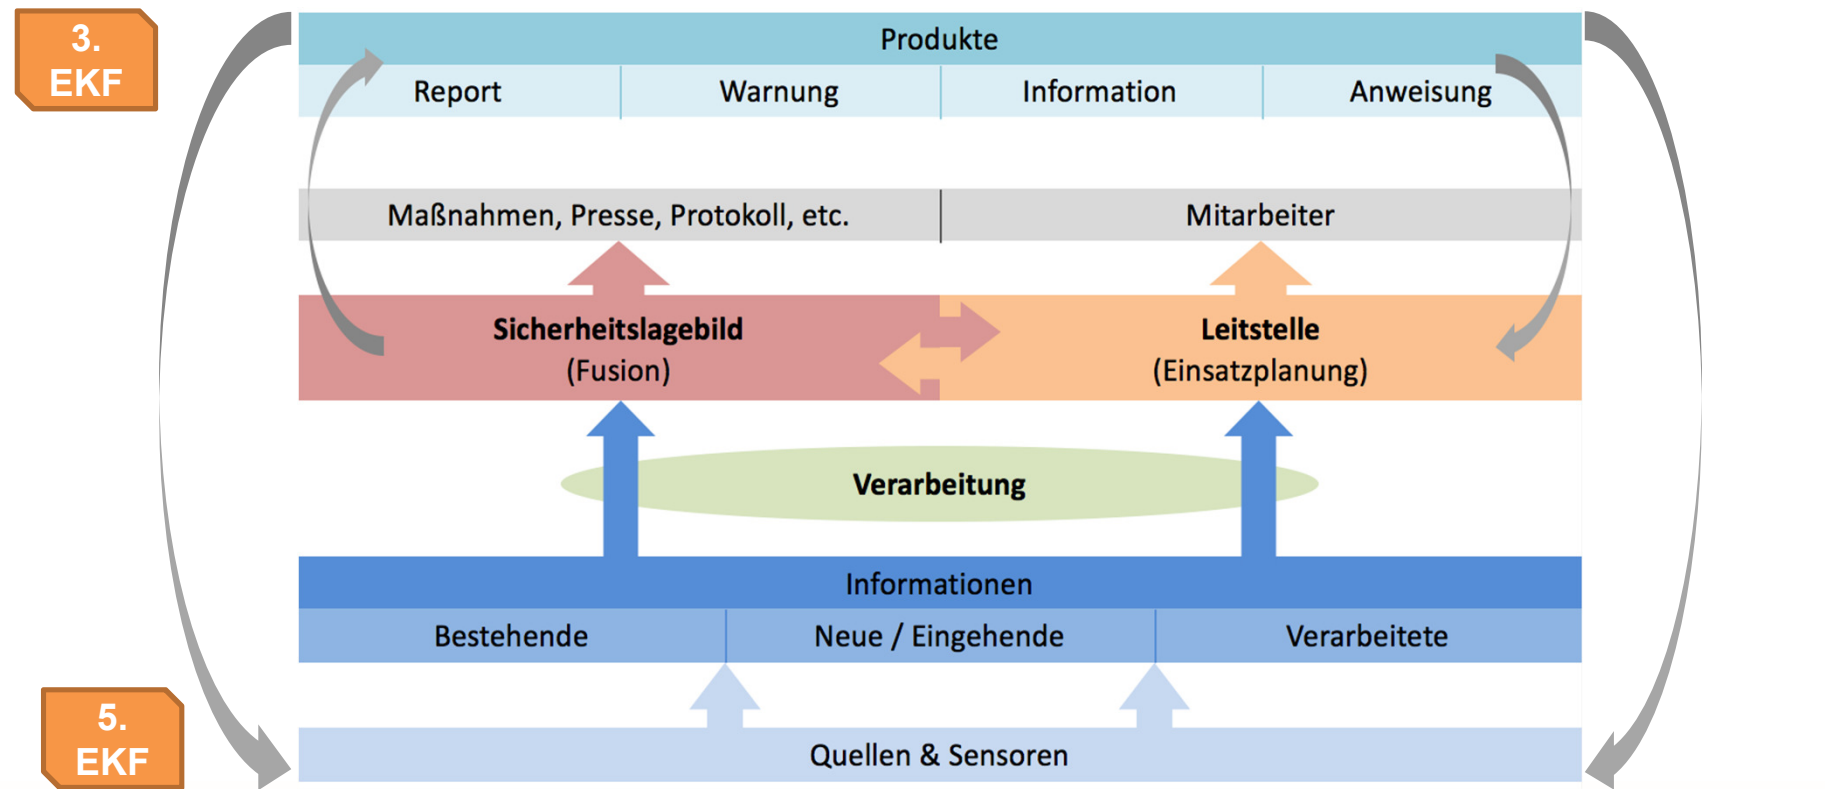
3. EKF

Produkte

| Report | Warnung | Information | Anweisung |
|---|---|---|---|

| Maßnahmen, Presse, Protokoll, etc. | Mitarbeiter |
|---|---|

Sicherheitslagebild (Fusion)

Leitstelle (Einsatzplanung)

Verarbeitung

Informationen

| Bestehende | Neue / Eingehende | Verarbeitete |
|---|---|---|

Quellen & Sensoren

5. EKF